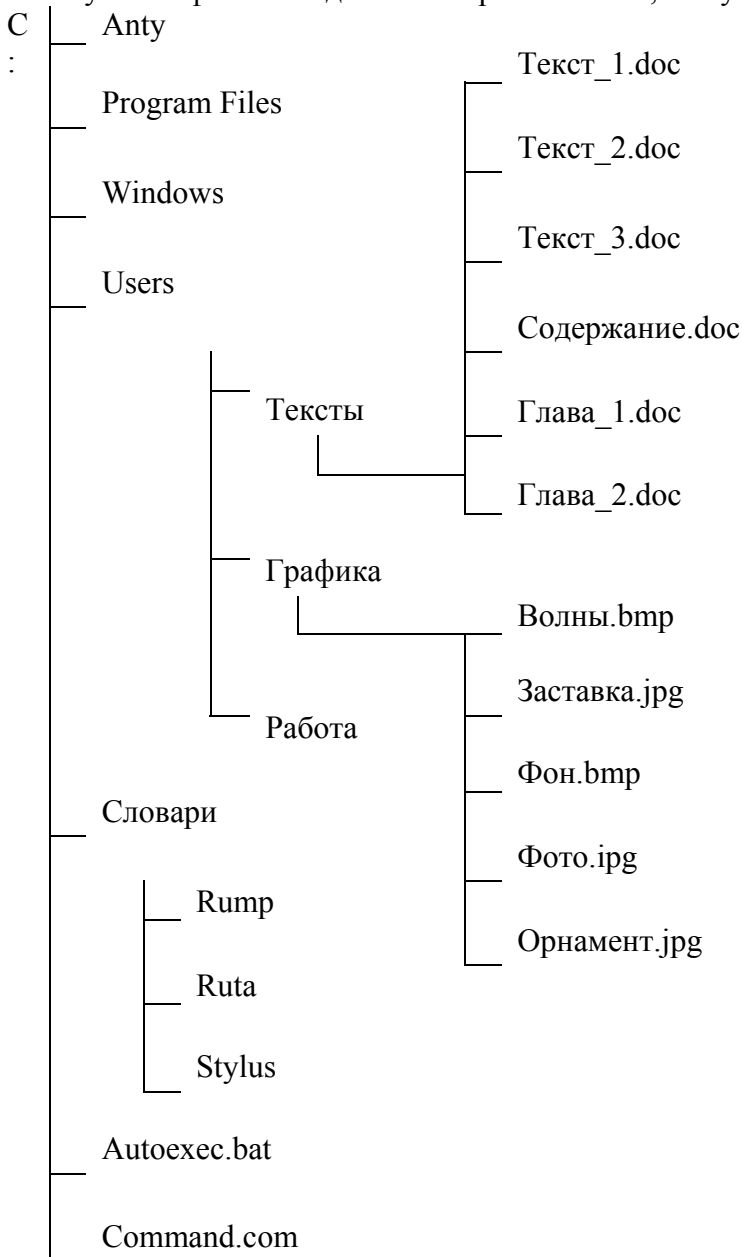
C
:

Anty

Program Files

Windows

Users

Тексты

Графика

Работа

Словари

Rump

Ruta

Stylus

Autoexec.bat

Command.com

Текст_1.doc

Текст_2.doc

Текст_3.doc

Содержание.doc

Глава_1.doc

Глава_2.doc

Волны.bmp

Заставка.jpg

Фон.bmp

Фото.ipg

Орнамент.jpg